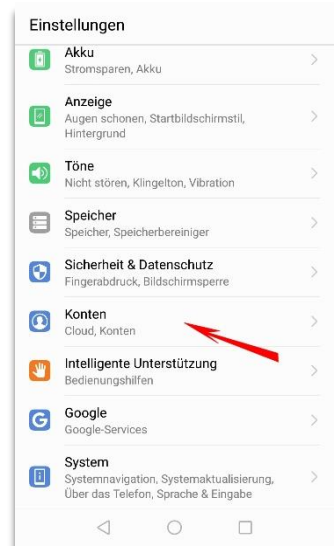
Einstellungen

Akku
Stromsparen, Akku

Anzeige
Augen schonen, Startbildschirmstil, Hintergrund

Töne
Nicht stören, Klingelton, Vibration

Speicher
Speicher, Speicherbereiniger

Sicherheit & Datenschutz
Fingerabdruck, Bildschirmsperre

Konten
Cloud, Konten

Intelligente Unterstützung
Bedienungshilfen

Google
Google-Services

System
Systemnavigation, Systemaktualisierung, Über das Telefon, Sprache & Eingabe